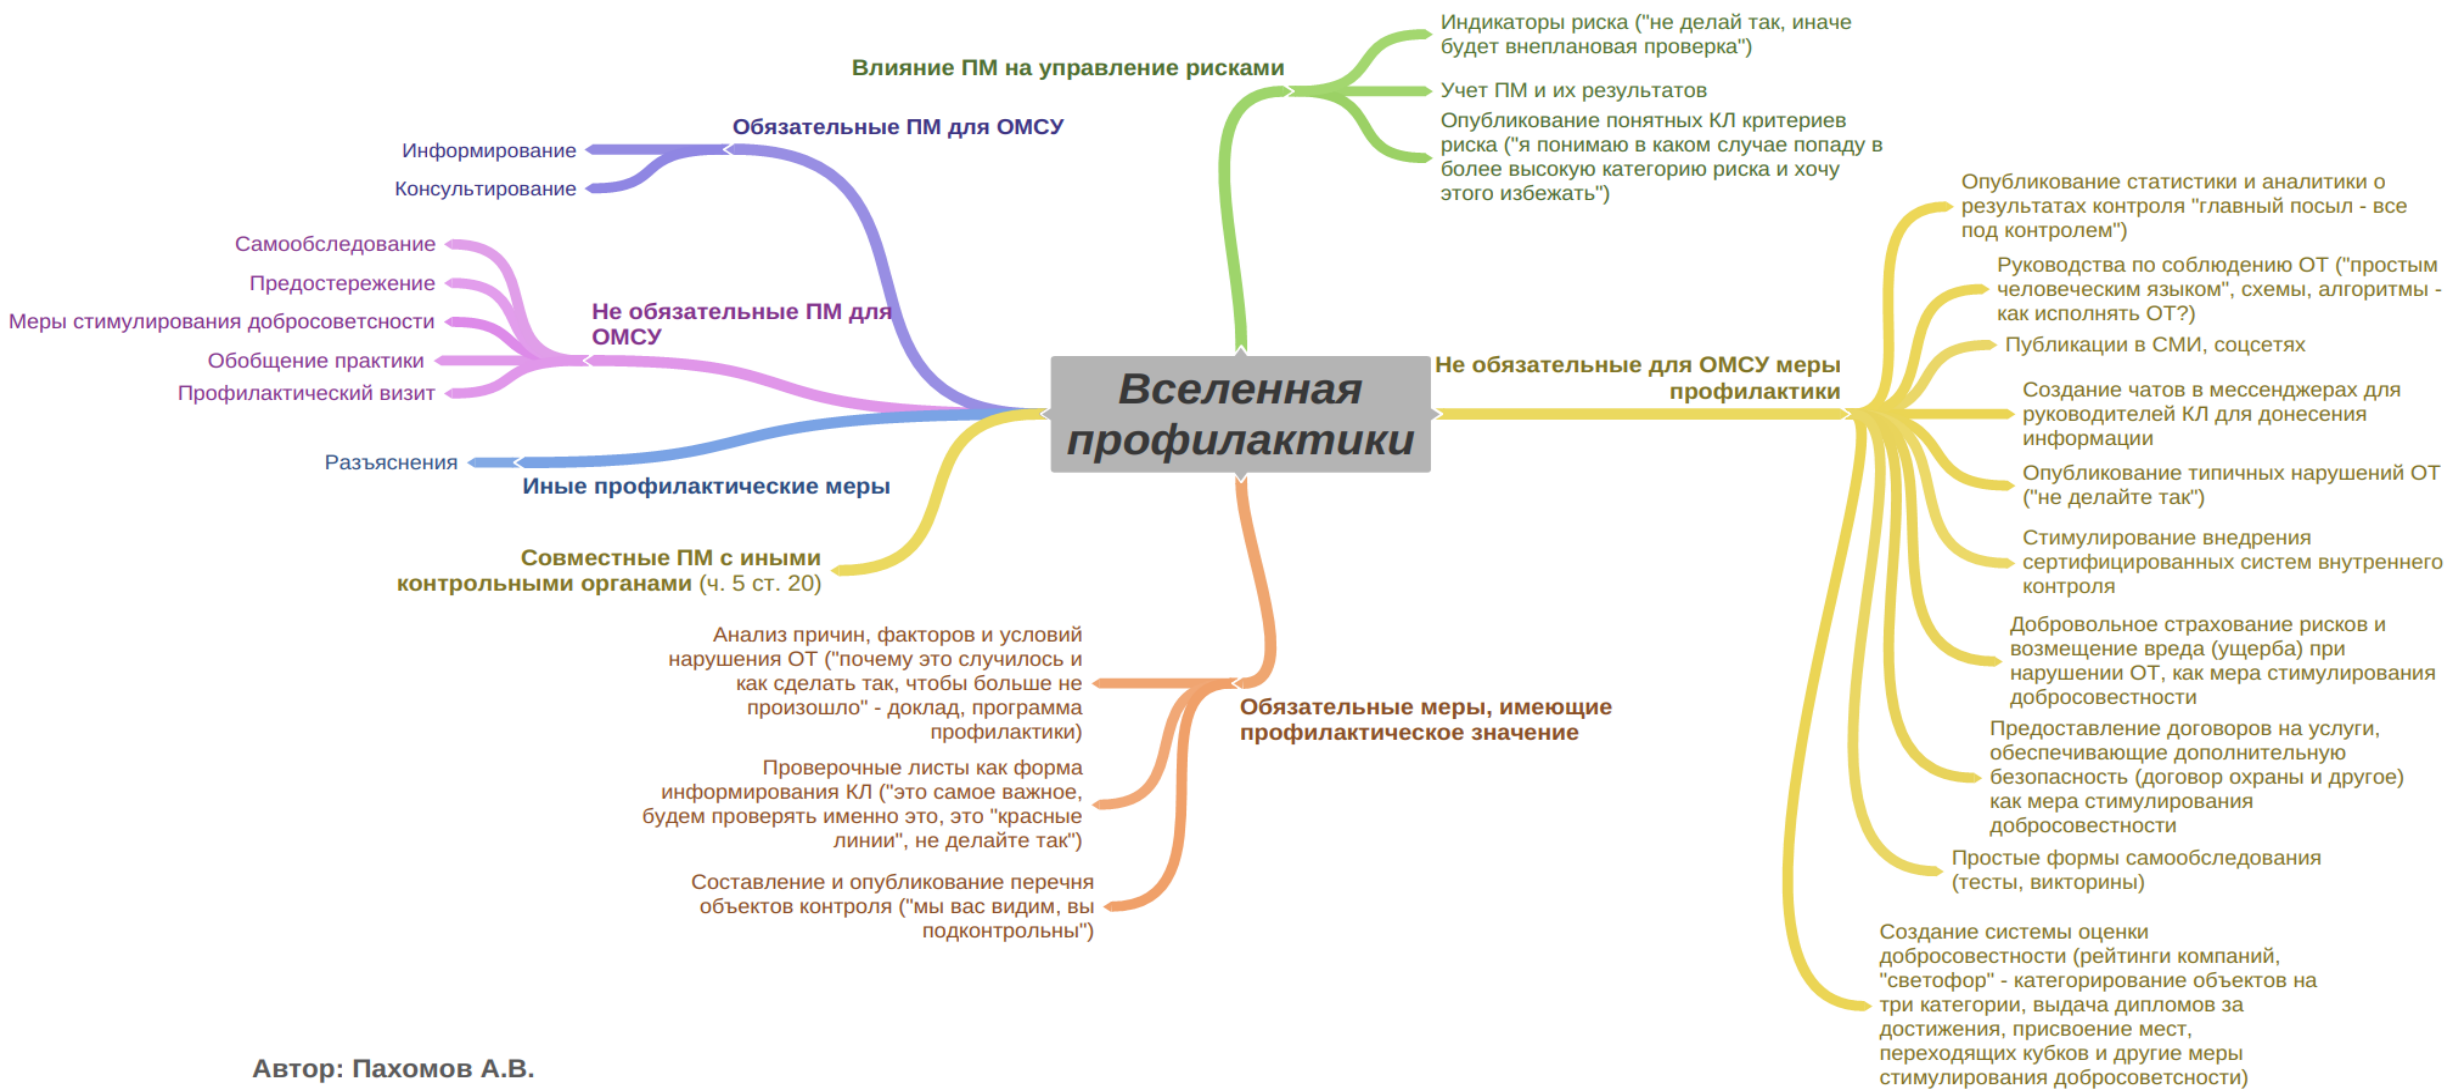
Вселенная профилактики

Влияние ПМ на управление рисками

Индикаторы риска ("не делай так, иначе будет внеплановая проверка")

Учет ПМ и их результатов

Опубликование понятных КЛ критериев риска ("я понимаю в каком случае попаду в более высокую категорию риска и хочу этого избежать")

Обязательные ПМ для ОМСУ

Информирование

Консультирование

Не обязательные ПМ для ОМСУ

Самообследование

Предостережение

Меры стимулирования добросовестности

Обобщение практики

Профилактический визит

Разъяснения

Иные профилактические меры

Совместные ПМ с иными контрольными органами (ч. 5 ст. 20)

Не обязательные для ОМСУ меры профилактики

Опубликование статистики и аналитики о результатах контроля "главный посыл - все под контролем")

Руководства по соблюдению ОТ ("простым человеческим языком", схемы, алгоритмы - как исполнять ОТ?)

Публикации в СМИ, соцсетях

Создание чатов в мессенджерах для руководителей КЛ для донесения информации

Опубликование типичных нарушений ОТ ("не делайте так")

Стимулирование внедрения сертифицированных систем внутреннего контроля

Добровольное страхование рисков и возмещение вреда (ущерба) при нарушении ОТ, как мера стимулирования добросовестности

Предоставление договоров на услуги, обеспечивающие дополнительную безопасность (договор охраны и другое) как мера стимулирования добросовестности

Простые формы самообследования (тесты, викторины)

Создание системы оценки добросовестности (рейтинги компаний, "светофор" - категорирование объектов на три категории, выдача дипломов за достижения, присвоение мест, переходящих кубков и другие меры стимулирования добросоветстности)

Обязательные меры, имеющие профилактическое значение

Анализ причин, факторов и условий нарушения ОТ ("почему это случилось и как сделать так, чтобы больше не произошло" - доклад, программа профилактики)

Проверочные листы как форма информирования КЛ ("это самое важное, будем проверять именно это, это "красные линии", не делайте так")

Составление и опубликование перечня объектов контроля ("мы вас видим, вы подконтрольны")

Автор: Пахомов А.В.